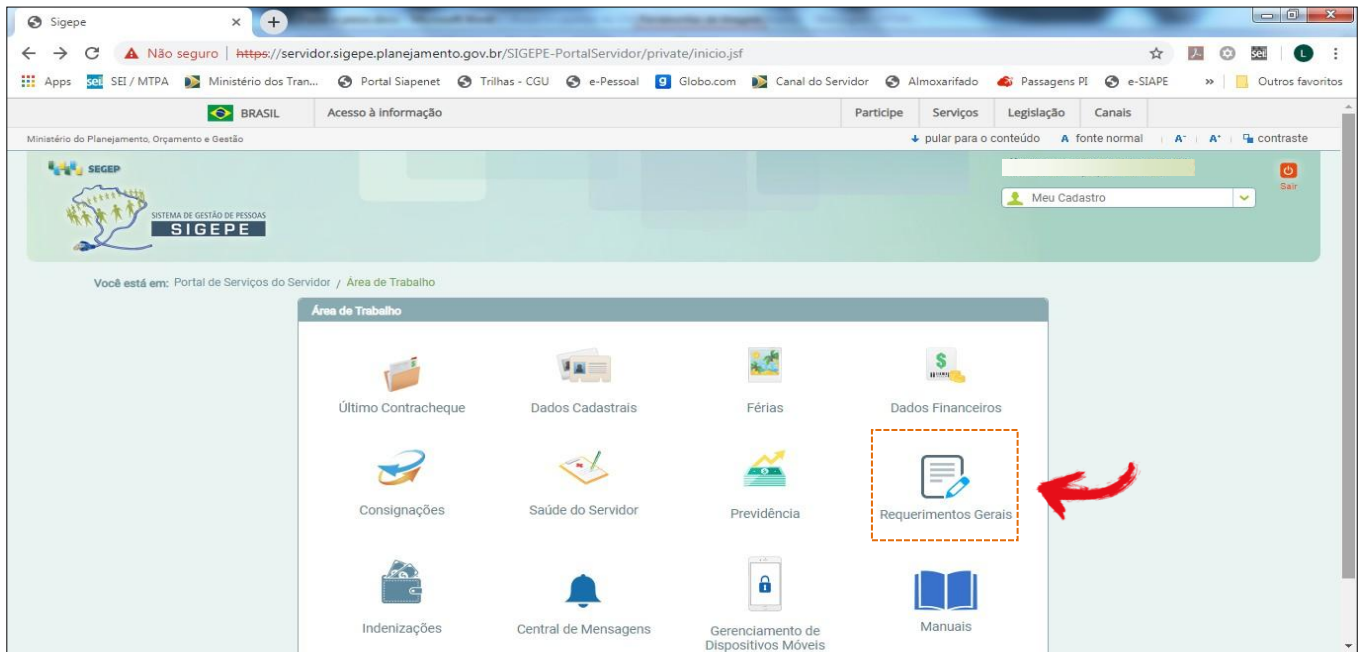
Sigepe

Não seguro | https://servidor.sigepe.planejamento.gov.br/SIGEPE-PortalServidor/private/inicio.jsf

Apps SEI / MTPA Ministério dos Tran... Portal Siapenet Trilhas - CGU e-Pessoal Globo.com Canal do Servidor Almoxarifado Passagens PI e-SIAPE » Outros favoritos

BRASIL Acesso à informação Participe Serviços Legislação Canais

Ministério do Planejamento, Orçamento e Gestão

pular para o conteúdo A fonte normal A⁻ A⁺ contraste

SEGEP

SISTEMA DE GESTÃO DE PESSOAS
SIGEPE

Meu Cadastro

Sair

Você está em: Portal de Serviços do Servidor / Área de Trabalho

Área de Trabalho

Último Contracheque

Dados Cadastrais

Férias

Dados Financeiros

Consignações

Saúde do Servidor

Previdência

Requerimentos Gerais

Indenizações

Central de Mensagens

Gerenciamento de Dispositivos Móveis

Manuais